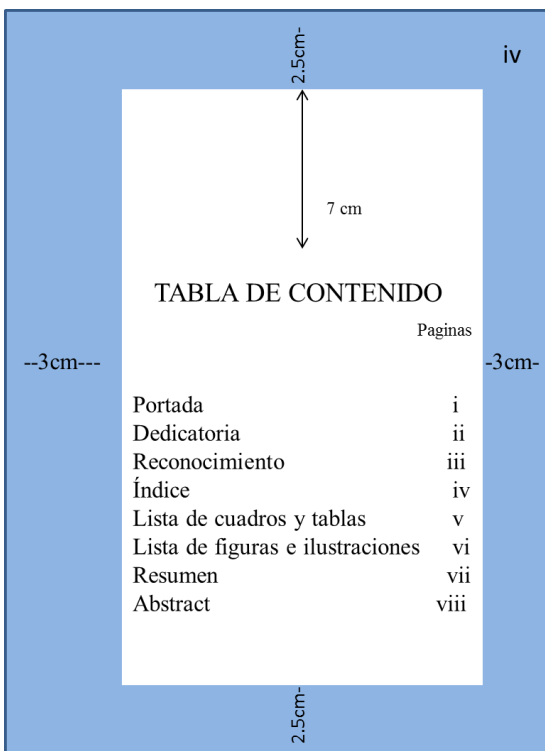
2.5cm-

iv

7 cm

TABLA DE CONTENIDO

Paginas

--3cm---

-3cm-

| | |
|---|---|
| Portada | i |
| Dedicatoria | ii |
| Reconocimiento | iii |
| Índice | iv |
| Lista de cuadros y tablas | v |
| Lista de figuras e ilustraciones | vi |
| Resumen | vii |
| Abstract | viii |

2.5cm-